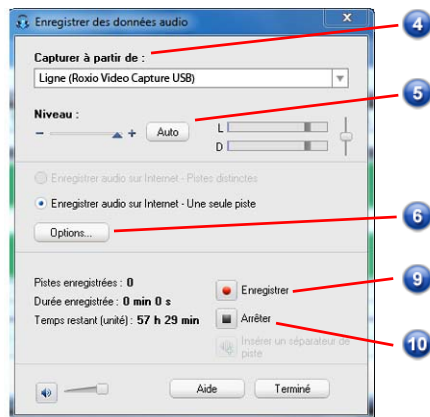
Enregistrer des données audio

Capturer à partir de :

Ligne (Roxio Video Capture USB)

Niveau :

– +

Auto

L

D

Enregistrer audio sur Internet - Pistes distinctes

Enregistrer audio sur Internet - Une seule piste

Options...

Pistes enregistrées : 0

Durée enregistrée : 0 min 0 s

Temps restant (unité) : 57 h 29 min

Enregistrer

Arrêter

Insérer un séparateur de piste

Aide

Terminé

4

5

6

9

10